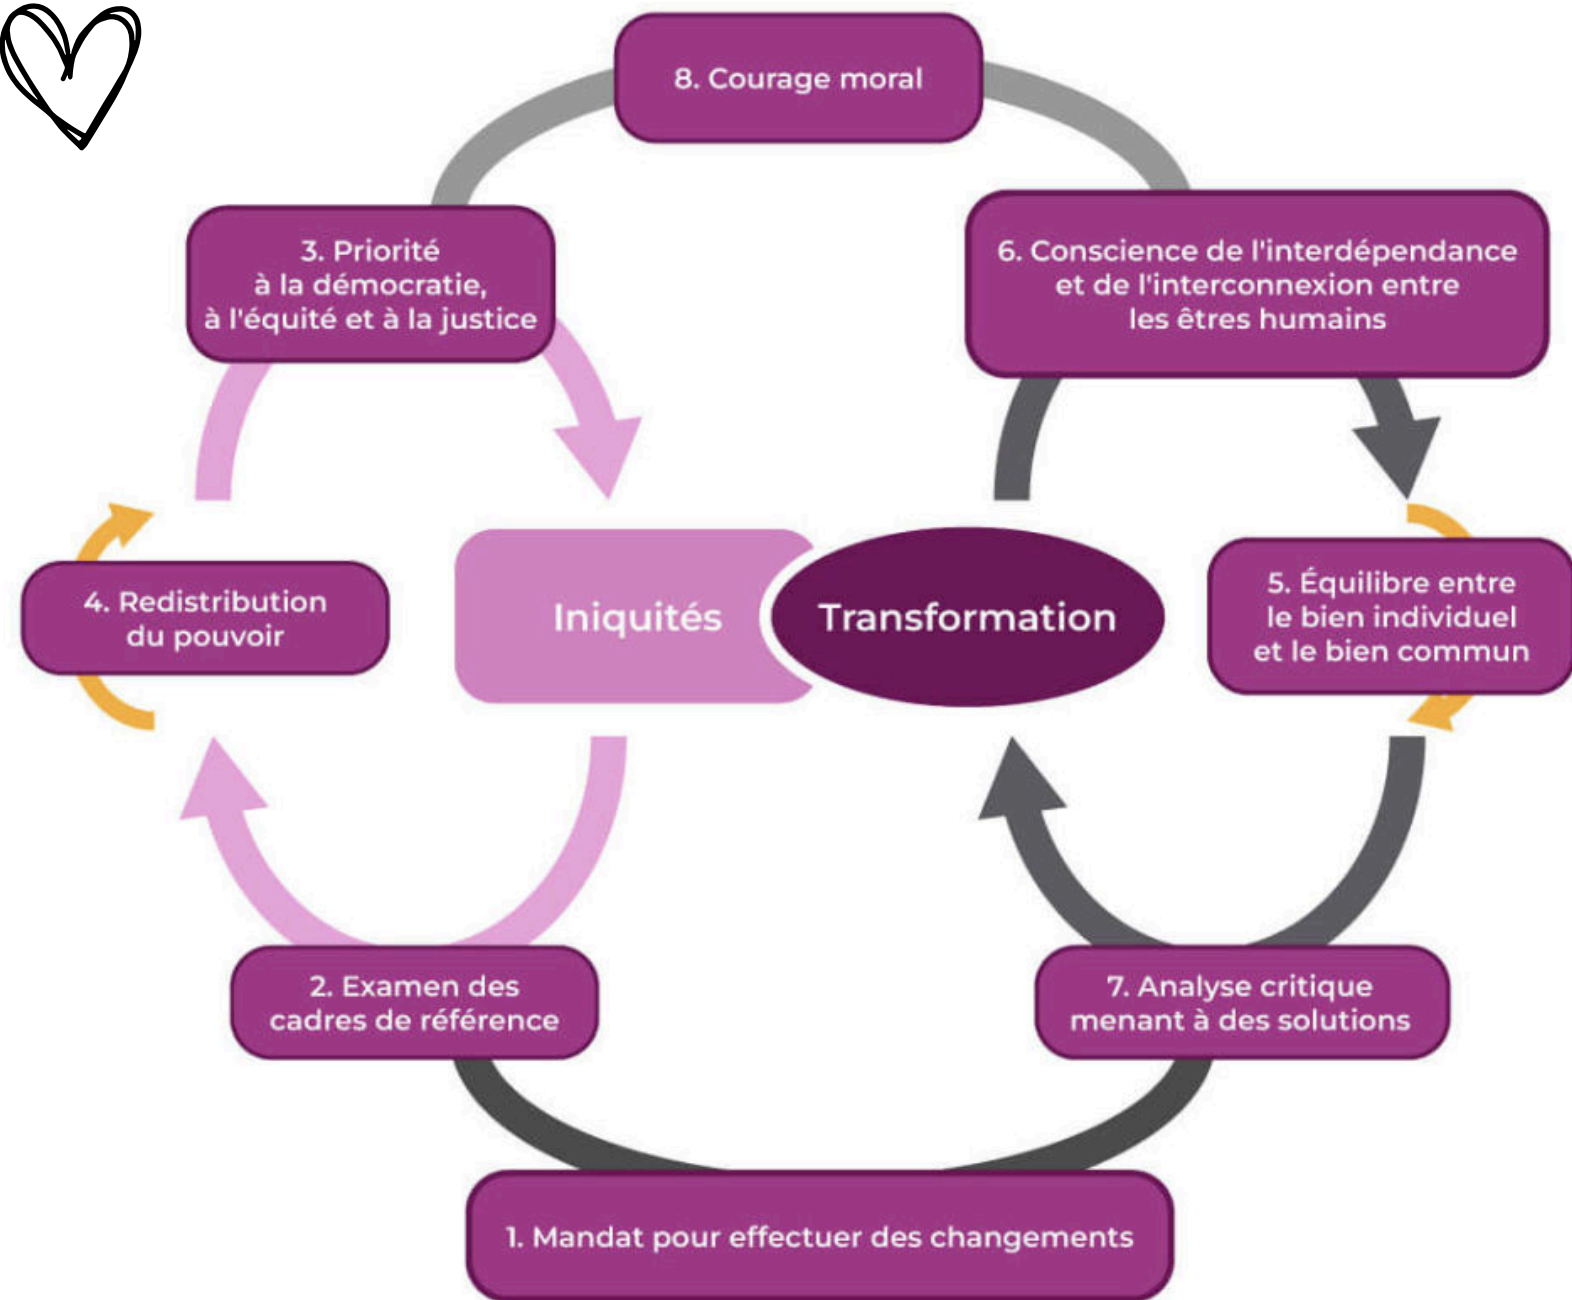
8. Courage moral

3. Priorité à la démocratie, à l'équité et à la justice

6. Conscience de l'interdépendance et de l'interconnexion entre les êtres humains

4. Redistribution du pouvoir

Iniquités

Transformation

5. Équilibre entre le bien individuel et le bien commun

2. Examen des cadres de référence

7. Analyse critique menant à des solutions

1. Mandat pour effectuer des changements